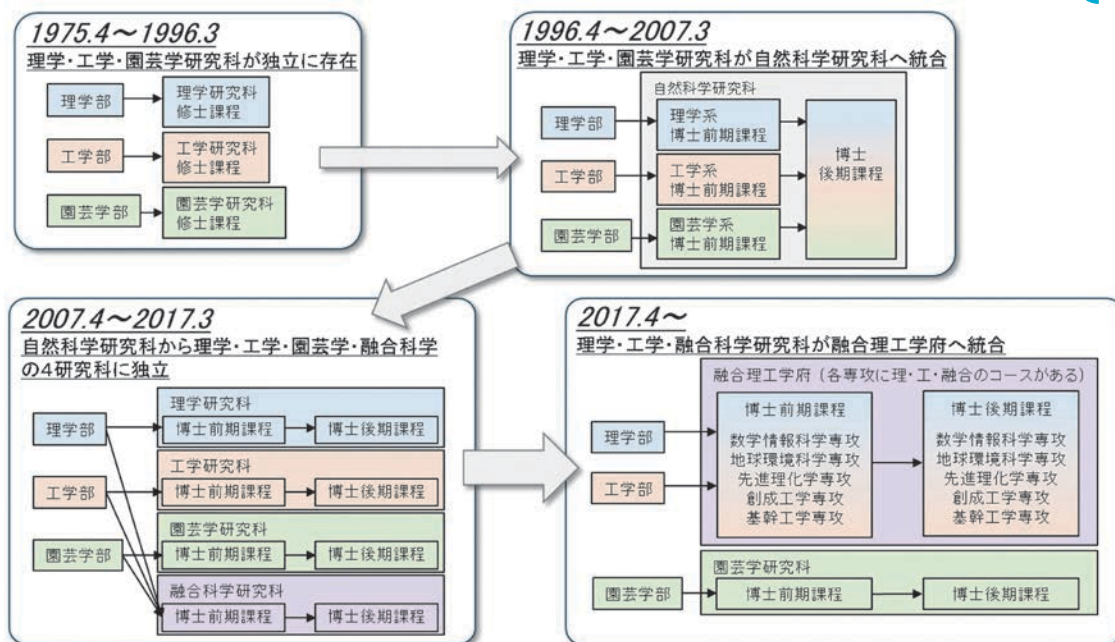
1975.4～1996.3
理学・工学・園芸学研究科が独立に存在

理学部 → 理学研究科 修士課程

工学部 → 工学研究科 修士課程

園芸学部 → 園芸学研究科 修士課程

1996.4～2007.3
理学・工学・園芸学研究科が自然科学研究科へ統合

自然科学研究科

理学部 → 理学系 博士前期課程

工学部 → 工学系 博士前期課程

園芸学部 → 園芸学系 博士前期課程

博士 後期課程

2007.4～2017.3
自然科学研究科から理学・工学・園芸学・融合科学の4研究科に独立

理学部

工学部

園芸学部

理学研究科
博士前期課程 → 博士後期課程

工学研究科
博士前期課程 → 博士後期課程

園芸学研究科
博士前期課程 → 博士後期課程

融合科学研究科
博士前期課程 → 博士後期課程

2017.4～
理学・工学・融合科学研究科が融合理工学府へ統合

融合理工学府（各専攻に理・工・融合のコースがある）

理学部

工学部

博士前期課程
数学情報科学専攻
地球環境科学専攻
先進理化学専攻
創成工学専攻
基幹工学専攻

博士後期課程
数学情報科学専攻
地球環境科学専攻
先進理化学専攻
創成工学専攻
基幹工学専攻

園芸学研究科
園芸学部 → 博士前期課程 → 博士後期課程